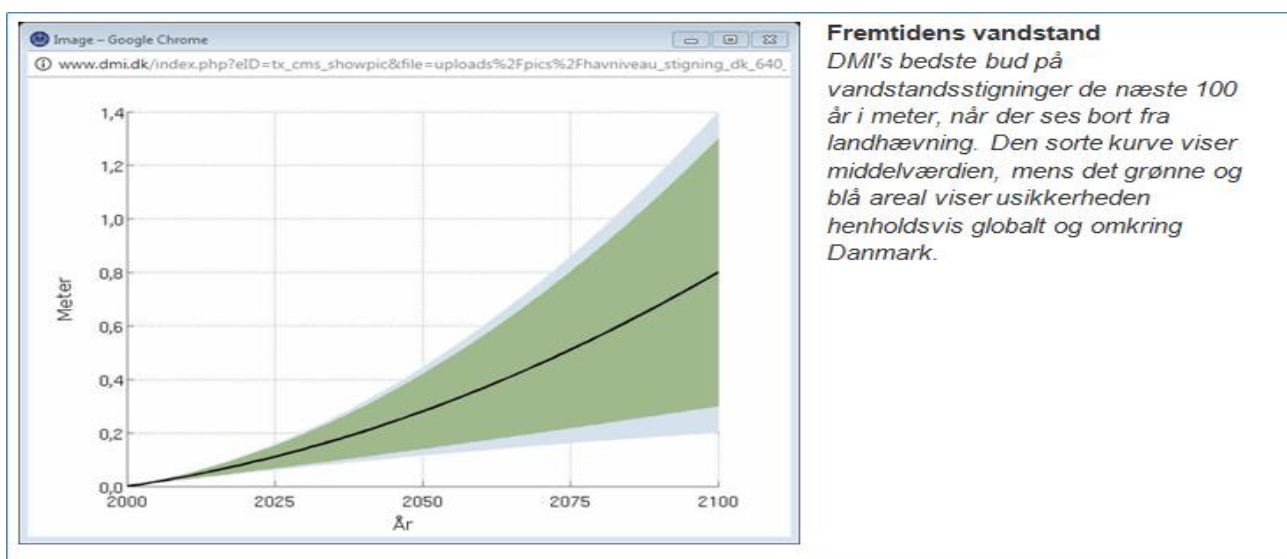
Image – Google Chrome

www.dmi.dk/index.php?eID=tx_cms_showpic&file=uploads%2Fpics%2Fhavniveau_stigning_dk_640_

1,4
1,2
1,0
0,8
0,6
0,4
0,2
0,0

Meter

2000
2025
2050
2075
2100

År

**Fremtidens vandstand**
*DMI's bedste bud på vandstandsstigninger de næste 100 år i meter, når der ses bort fra landhævning. Den sorte kurve viser middelværdien, mens det grønne og blå areal viser usikkerheden henholdsvis globalt og omkring Danmark.*